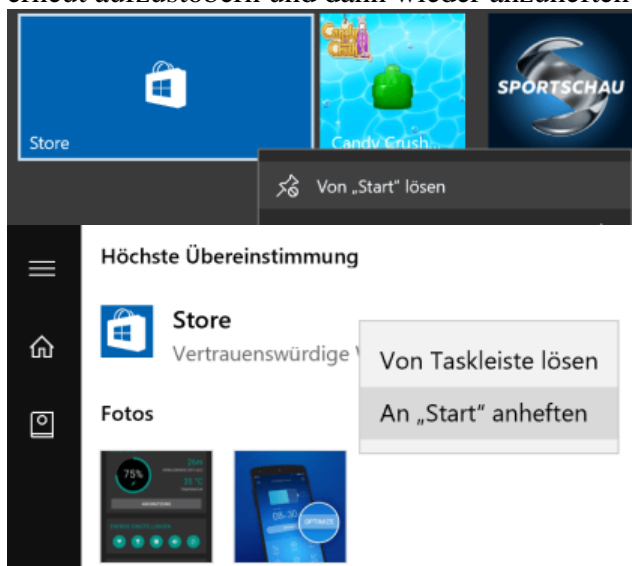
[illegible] aufzustöbern und dann wieder anzuheften

Store

Candy Crush

Candy Crush...

SPORTSCHAU

Von „Start" lösen

Höchste Übereinstimmung

Store

Vertrauenswürdige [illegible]

Von Taskleiste lösen

An „Start" anheften

Fotos

75%

OPTIMIZE